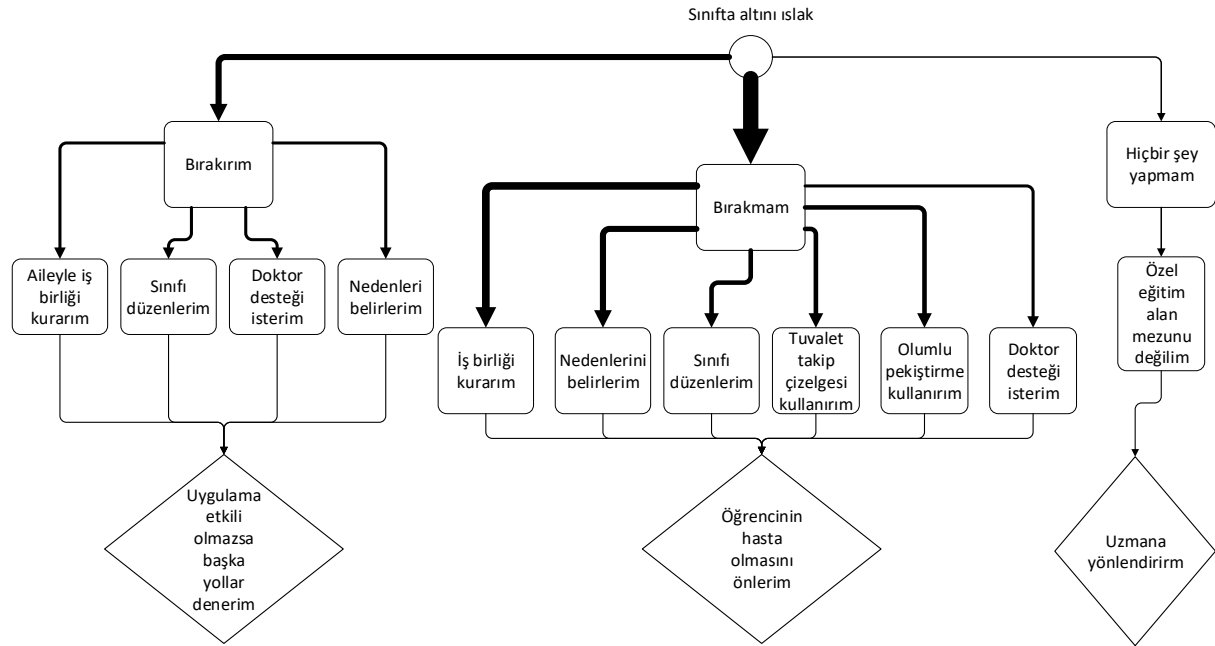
Sınıfta altını ıslak

Bırakırım

Aileyle iş birliği kurarım

Sınıfı düzenlerim

Doktor desteği isterim

Nedenleri belirlerim

Uygulama etkili olmazsa başka yollar denerim

Bırakmam

İş birliği kurarım

Nedenlerini belirlerim

Sınıfı düzenlerim

Tuvalet takip çizelgesi kullanırım

Olumlu pekiştirme kullanırım

Doktor desteği isterim

Öğrencinin hasta olmasını önlerim

Hiçbir şey yapmam

Özel eğitim alan mezunu değilim

Uzmana yönlendirirm